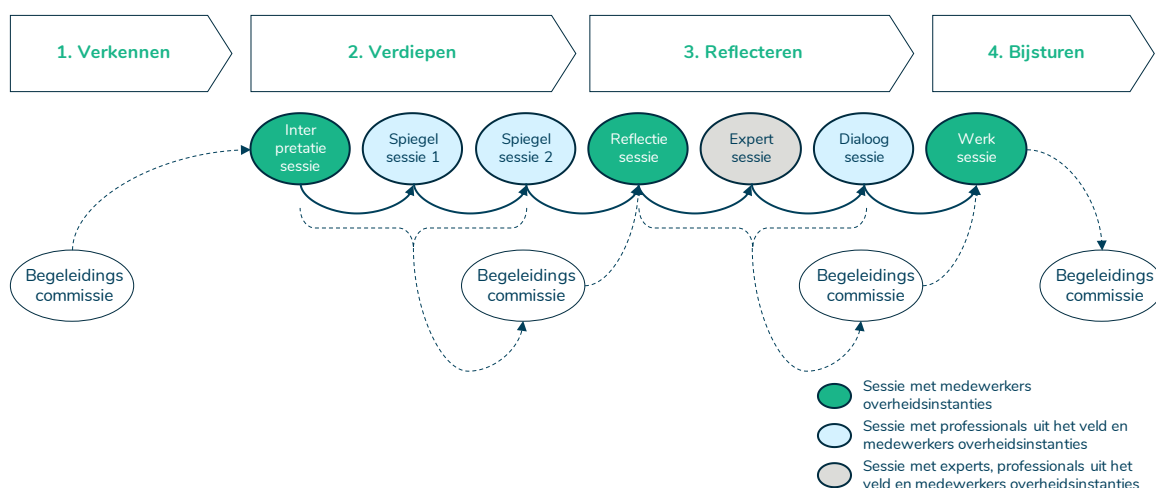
1. Verkennen

2. Verdiepen

3. Reflecteren

4. Bijsturen

Inter pretatie sessie

Spiegel sessie 1

Spiegel sessie 2

Reflectie sessie

Expert sessie

Dialoog sessie

Werk sessie

Begeleidings commissie

Begeleidings commissie

Begeleidings commissie

Begeleidings commissie

Sessie met medewerkers overheidsinstanties

Sessie met professionals uit het veld en medewerkers overheidsinstanties

Sessie met experts, professionals uit het veld en medewerkers overheidsinstanties